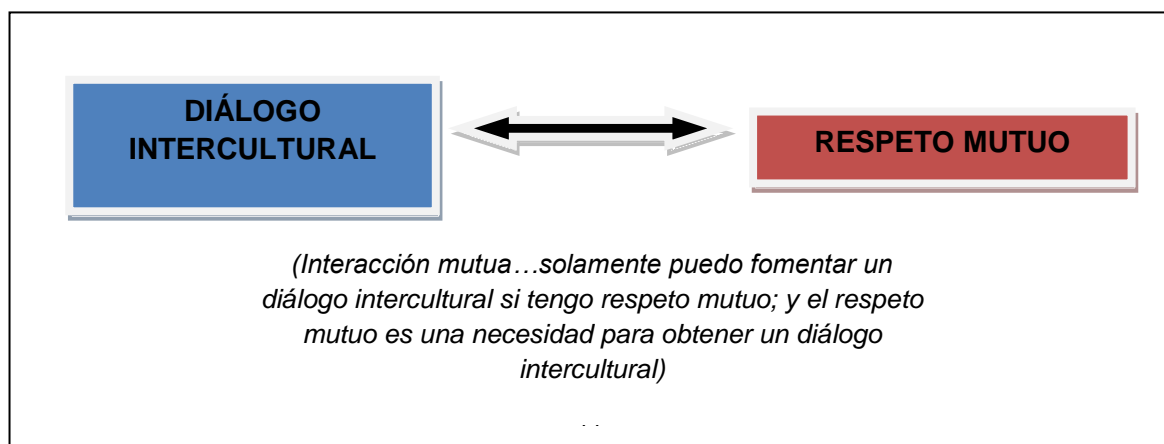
DIÁLOGO INTERCULTURAL

RESPETO MUTUO

(Interacción mutua…solamente puedo fomentar un diálogo intercultural si tengo respeto mutuo; y el respeto mutuo es una necesidad para obtener un diálogo intercultural)

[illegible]